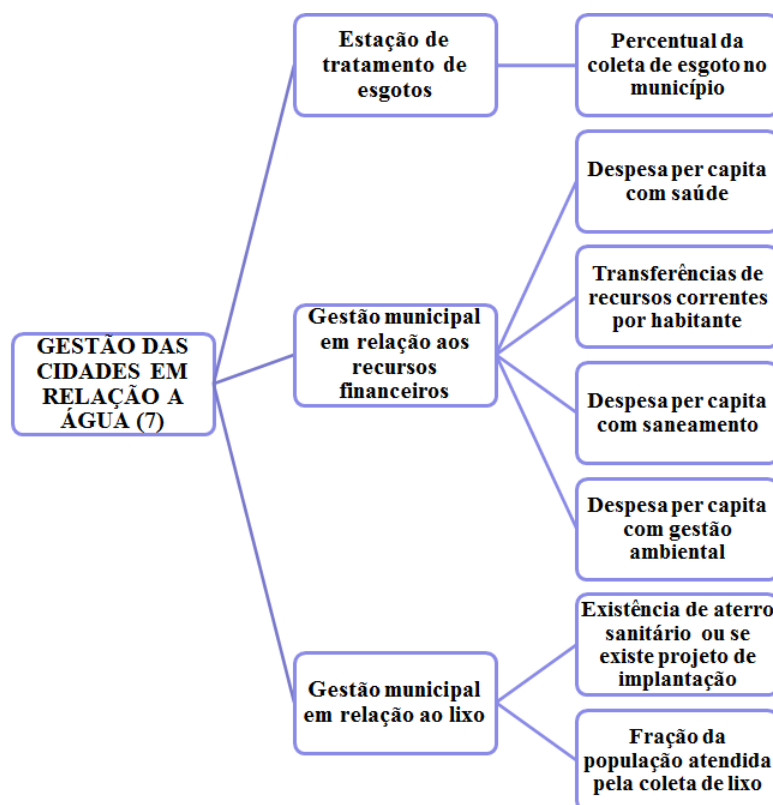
GESTÃO DAS CIDADES EM RELAÇÃO A ÁGUA (7)

Estação de tratamento de esgotos

Percentual da coleta de esgoto no município

Gestão municipal em relação aos recursos financeiros

Despesa per capita com saúde

Transferências de recursos correntes por habitante

Despesa per capita com saneamento

Despesa per capita com gestão ambiental

Gestão municipal em relação ao lixo

Existência de aterro sanitário ou se existe projeto de implantação

Fração da população atendida pela coleta de lixo